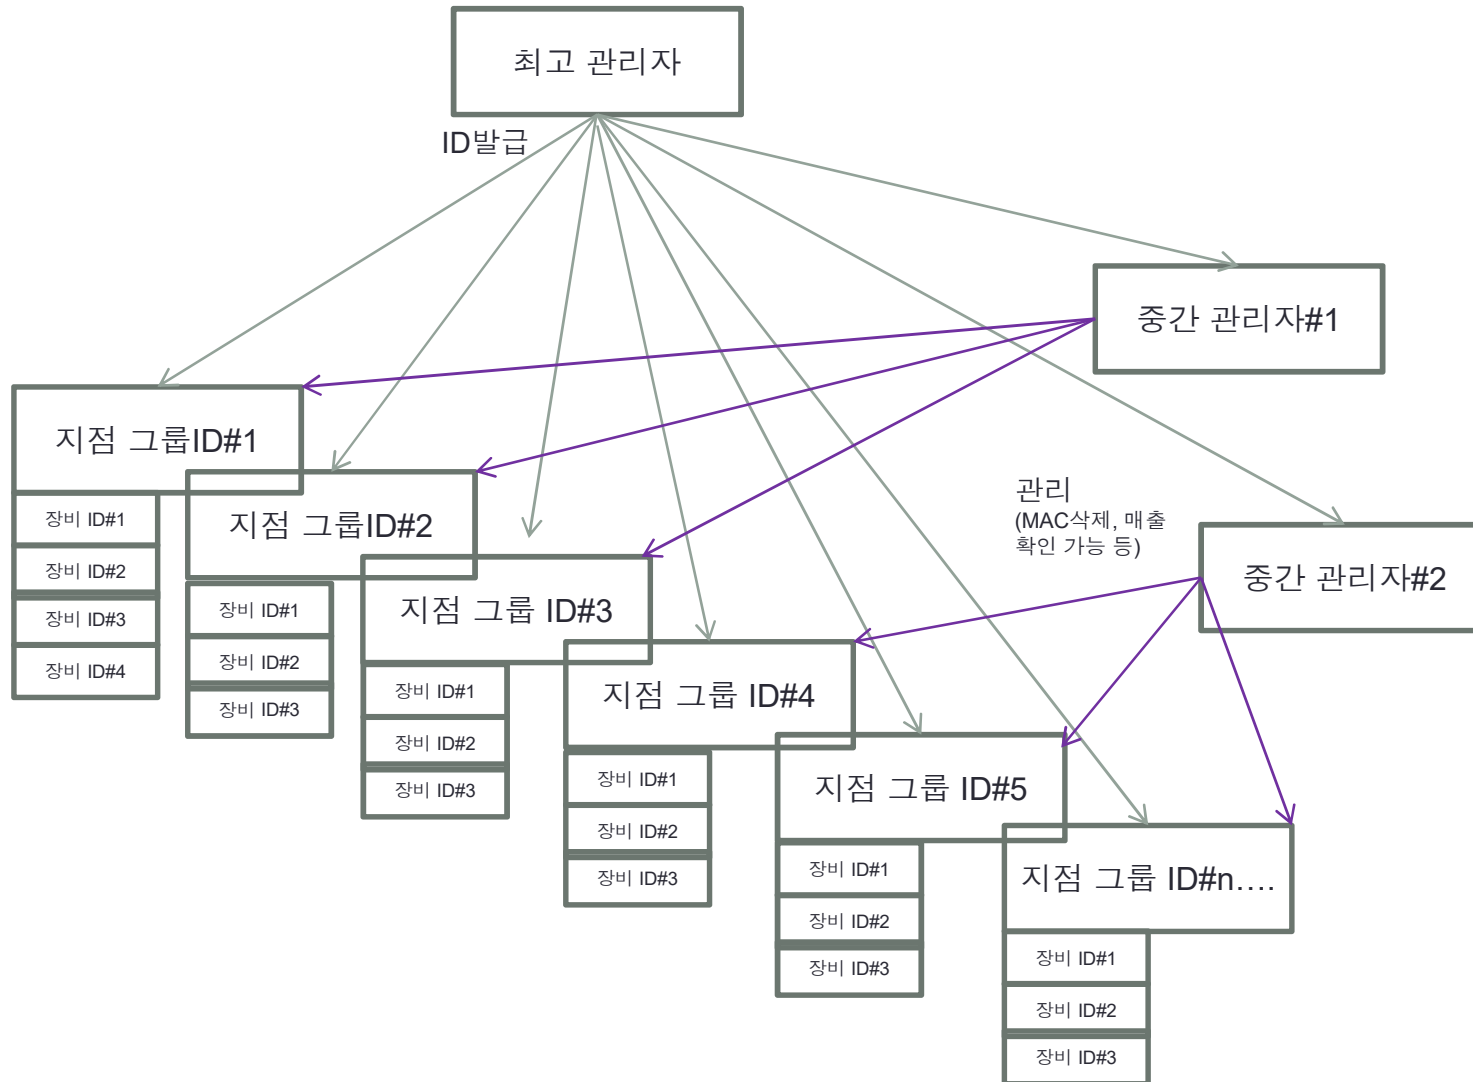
최고 관리자

ID발급

중간 관리자#1

지점 그룹ID#1

장비 ID#1

장비 ID#2

장비 ID#3

장비 ID#4

지점 그룹ID#2

장비 ID#1

장비 ID#2

장비 ID#3

지점 그룹 ID#3

장비 ID#1

장비 ID#2

장비 ID#3

관리
(MAC삭제, 매출 확인 가능 등)

중간 관리자#2

지점 그룹 ID#4

장비 ID#1

장비 ID#2

장비 ID#3

지점 그룹 ID#5

장비 ID#1

장비 ID#2

장비 ID#3

지점 그룹 ID#n….

장비 ID#1

장비 ID#2

장비 ID#3